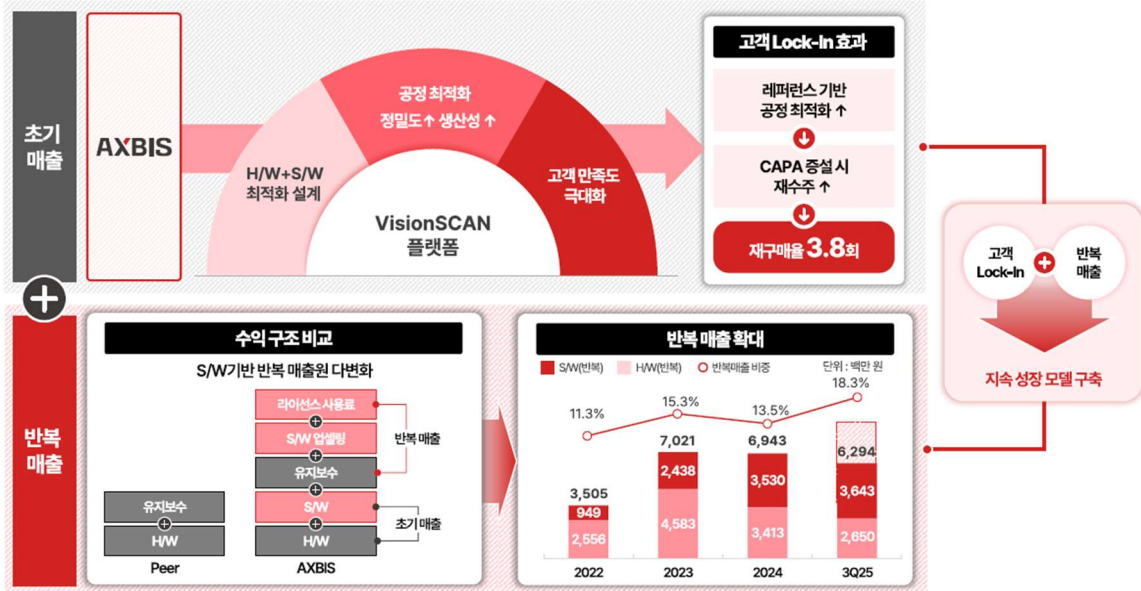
초기 매출

AXBIS

H/W+S/W 최적화 설계

공정 최적화
정밀도↑ 생산성↑

고객 만족도 극대화

VisionSCAN 플랫폼

고객 Lock-In 효과

레퍼런스 기반 공정 최적화 ↑

CAPA 증설 시 재수주 ↑

재구매율 3.8회

고객 Lock-In

반복 매출

지속 성장 모델 구축

반복 매출

수익 구조 비교

S/W기반 반복 매출원 다변화

라이선스 사용료

S/W 업셀링

유지보수

S/W

H/W

반복 매출

초기 매출

유지보수

H/W

Peer

AXBIS

반복 매출 확대

S/W(반복) H/W(반복) 반복매출 비중 단위 : 백만 원

| | 2022 | 2023 | 2024 | 3Q25 |
|---|---|---|---|---|
| 반복매출 비중 | 11.3% | 15.3% | 13.5% | 18.3% |
| 합계 | 3,505 | 7,021 | 6,943 | 6,294 |
| S/W(반복) | 949 | 2,438 | 3,530 | 3,643 |
| H/W(반복) | 2,556 | 4,583 | 3,413 | 2,650 |